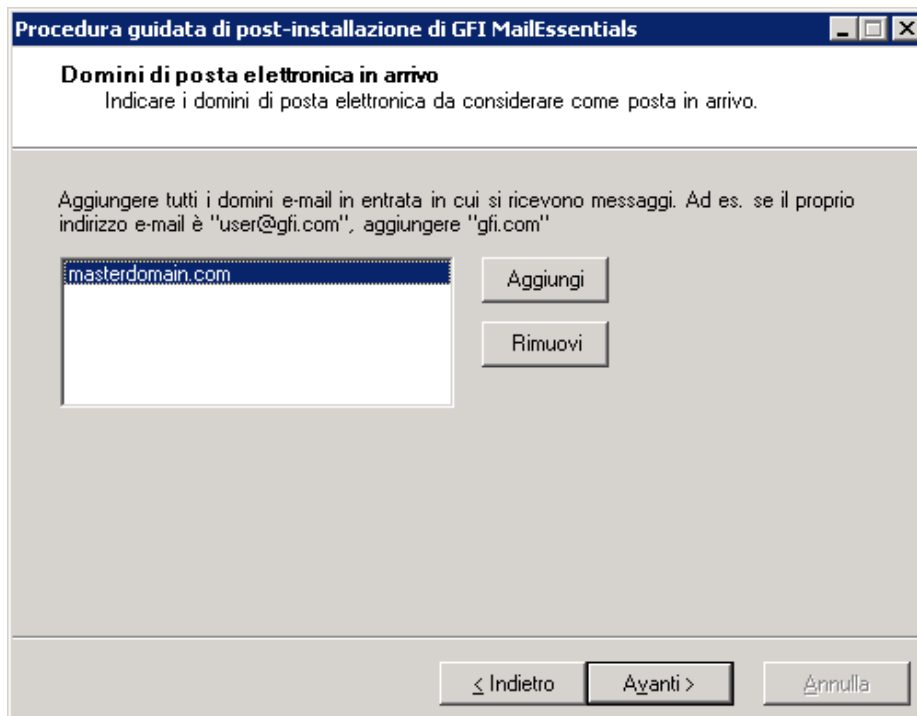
Procedura guidata di post-installazione di GFI MailEssentials

Domini di posta elettronica in arrivo
Indicare i domini di posta elettronica da considerare come posta in arrivo.

Aggiungere tutti i domini e-mail in entrata in cui si ricevono messaggi. Ad es. se il proprio indirizzo e-mail è "user@gfi.com", aggiungere "gfi.com"

masterdomain.com

Aggiungi

Rimuovi

< Indietro

Avanti >

Annulla